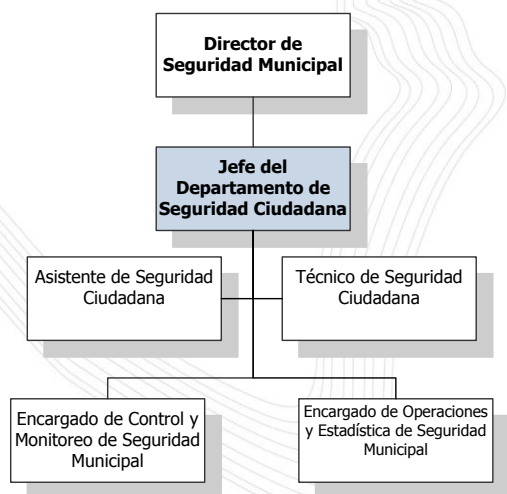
Director de Seguridad Municipal

Jefe del Departamento de Seguridad Ciudadana

Asistente de Seguridad Ciudadana

Técnico de Seguridad Ciudadana

Encargado de Control y Monitoreo de Seguridad Municipal

Encargado de Operaciones y Estadística de Seguridad Municipal